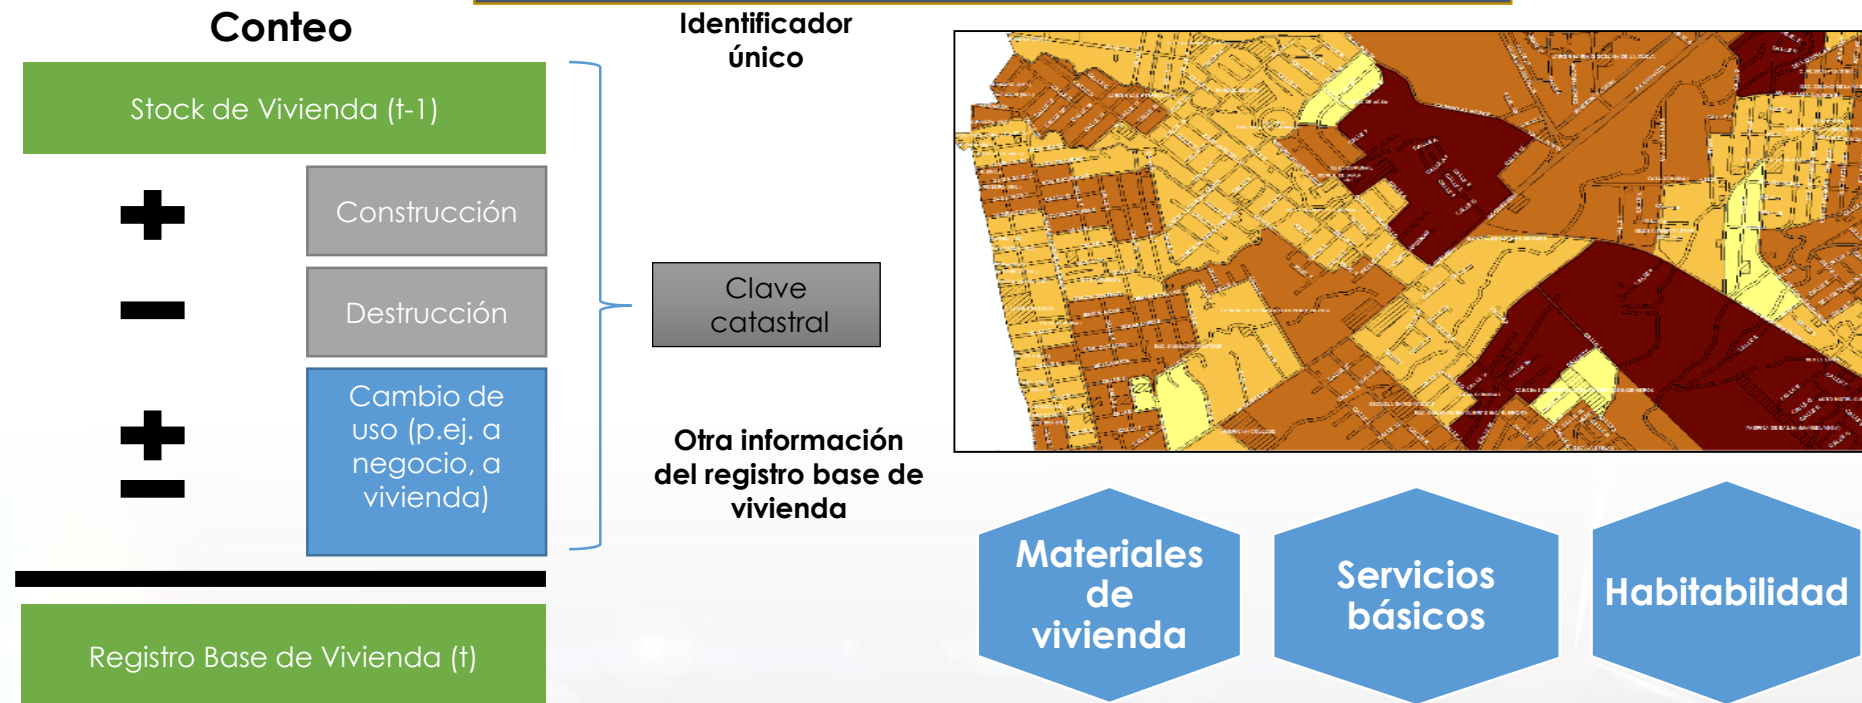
Conteo

Stock de Vivienda (t-1)

+

Construcción

−

Destrucción

±

Cambio de uso (p.ej. a negocio, a vivienda)

Registro Base de Vivienda (t)

Identificador único

Clave catastral

Otra información del registro base de vivienda

Materiales de vivienda

Servicios básicos

Habitabilidad